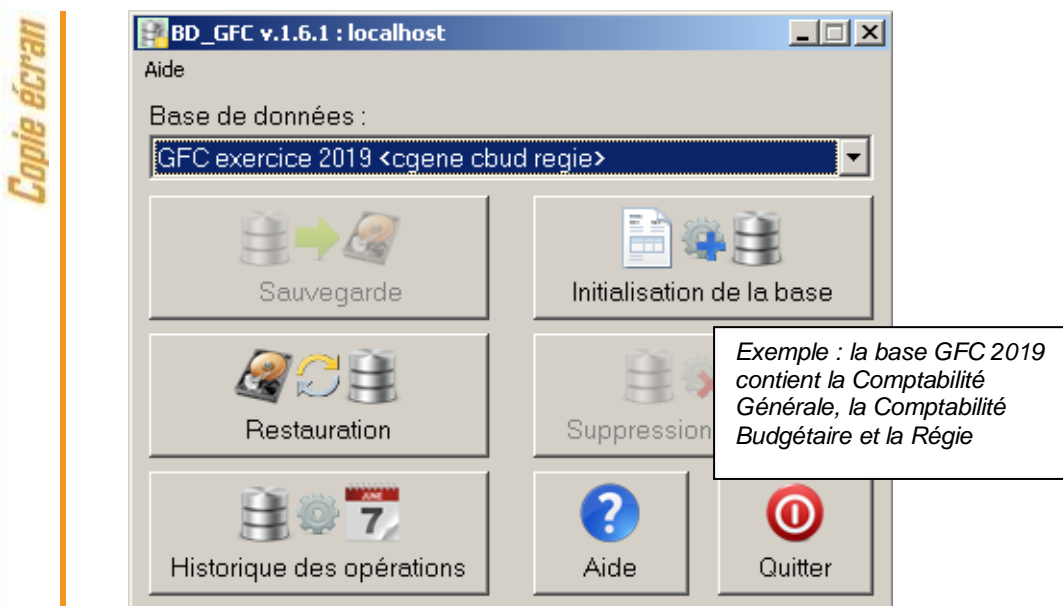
Copie écran

BD_GFC v.1.6.1 : localhost

Aide

Base de données :

GFC exercice 2019 <cgene cbud regie>

Sauvegarde

Initialisation de la base

Restauration

Suppression

Exemple : la base GFC 2019 contient la Comptabilité Générale, la Comptabilité Budgétaire et la Régie

JUNE
7

Historique des opérations

Aide

Quitter